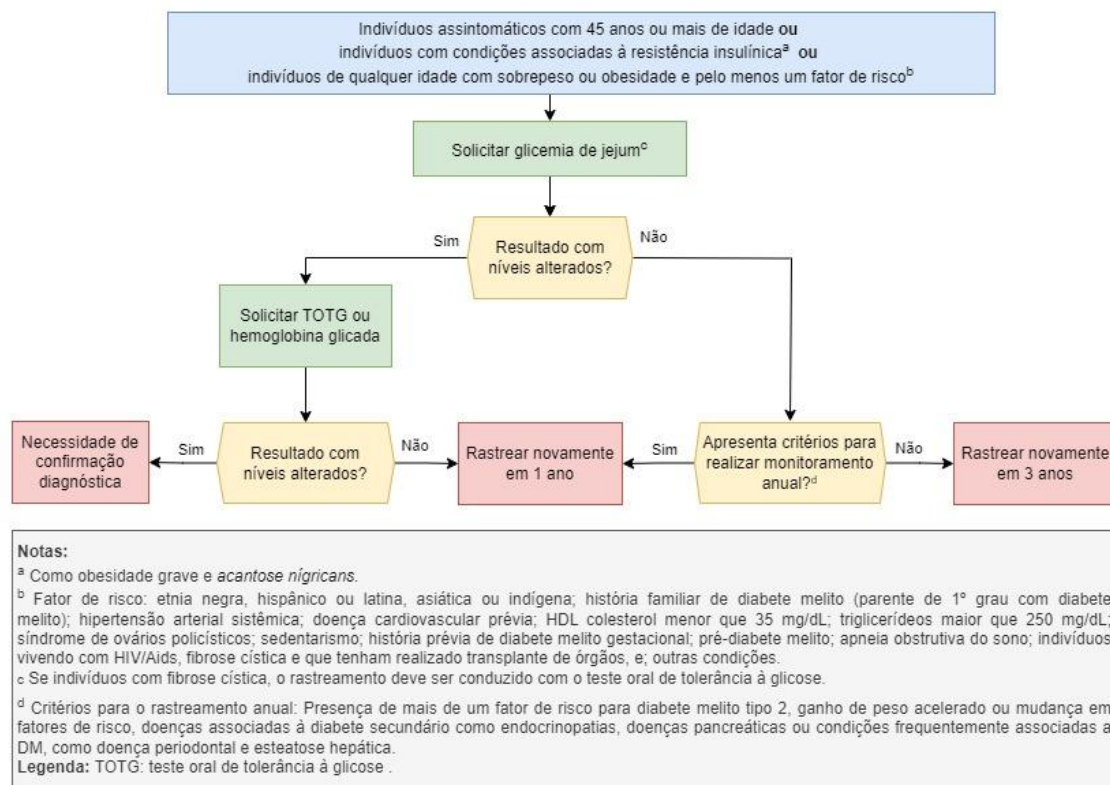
Indivíduos assintomáticos com 45 anos ou mais de idade **ou** indivíduos com condições associadas à resistência insulínica$^{a}$ **ou** indivíduos de qualquer idade com sobrepeso ou obesidade e pelo menos um fator de risco$^{b}$

Solicitar glicemia de jejum$^{c}$

Sim

Resultado com níveis alterados?

Não

Solicitar TOTG ou hemoglobina glicada

Necessidade de confirmação diagnóstica

Sim

Resultado com níveis alterados?

Não

Rastrear novamente em 1 ano

Sim

Apresenta critérios para realizar monitoramento anual?$^{d}$

Não

Rastrear novamente em 3 anos

**Notas:**

$^{a}$ Como obesidade grave e *acantose nígricans.*

$^{b}$ Fator de risco: etnia negra, hispânico ou latina, asiática ou indígena; história familiar de diabete melito (parente de 1° grau com diabete melito); hipertensão arterial sistêmica; doença cardiovascular prévia; HDL colesterol menor que 35 mg/dL; triglicerídeos maior que 250 mg/dL; síndrome de ovários policísticos; sedentarismo; história prévia de diabete melito gestacional; pré-diabete melito; apneia obstrutiva do sono; indivíduos vivendo com HIV/Aids, fibrose cística e que tenham realizado transplante de órgãos, e; outras condições.

c Se indivíduos com fibrose cística, o rastreamento deve ser conduzido com o teste oral de tolerância à glicose.

$^{d}$ Critérios para o rastreamento anual: Presença de mais de um fator de risco para diabete melito tipo 2, ganho de peso acelerado ou mudança em fatores de risco, doenças associadas à diabete secundário como endocrinopatias, doenças pancreáticas ou condições frequentemente associadas a DM, como doença periodontal e esteatose hepática.
**Legenda:** TOTG: teste oral de tolerância à glicose .